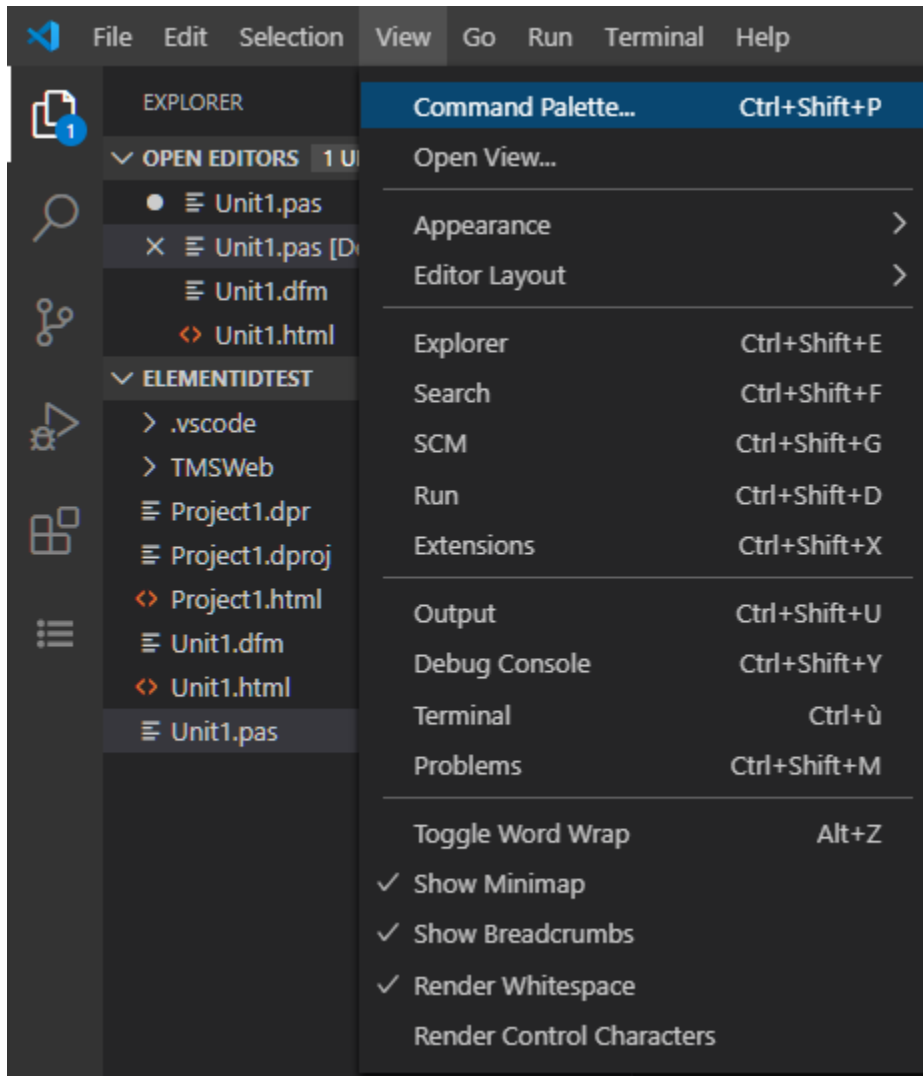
File Edit Selection View Go Run Terminal Help

1

EXPLORER

OPEN EDITORS 1 U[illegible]
Unit1.pas
× Unit1.pas [D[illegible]
Unit1.dfm
Unit1.html
ELEMENTIDTEST
> .vscode
> TMSWeb
Project1.dpr
Project1.dproj
Project1.html
Unit1.dfm
Unit1.html
Unit1.pas

| | |
|---|---|
| Command Palette... | Ctrl+Shift+P |
| Open View... | |
| Appearance | > |
| Editor Layout | > |
| Explorer | Ctrl+Shift+E |
| Search | Ctrl+Shift+F |
| SCM | Ctrl+Shift+G |
| Run | Ctrl+Shift+D |
| Extensions | Ctrl+Shift+X |
| Output | Ctrl+Shift+U |
| Debug Console | Ctrl+Shift+Y |
| Terminal | Ctrl+ù |
| Problems | Ctrl+Shift+M |
| Toggle Word Wrap | Alt+Z |
| ✓ Show Minimap | |
| ✓ Show Breadcrumbs | |
| ✓ Render Whitespace | |
| Render Control Characters | |